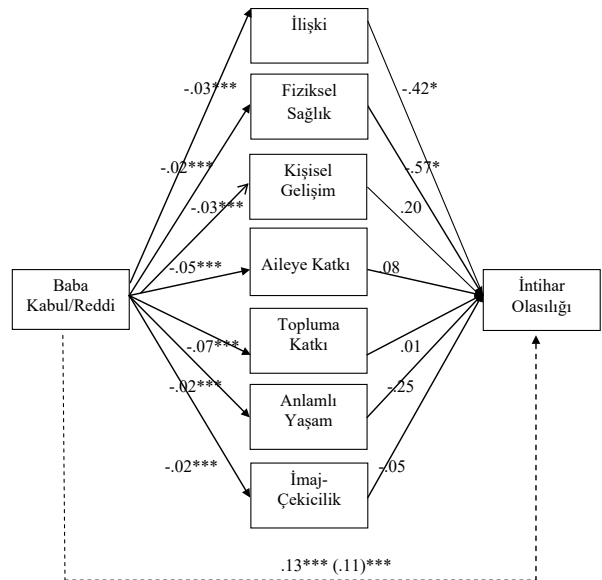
İlişki

Fiziksel Sağlık

Kişisel Gelişim

Aileye Katkı

Topluma Katkı

Anlamlı Yaşam

İmaj-Çekicilik

Baba Kabul/Reddi

İntihar Olasılığı

-.03***
-.02***
-.03***
-.05***
-.07***
-.02***
-.02***

-.42*
-.57*
.20
.08
.01
-.25
-.05

.13*** (.11)***